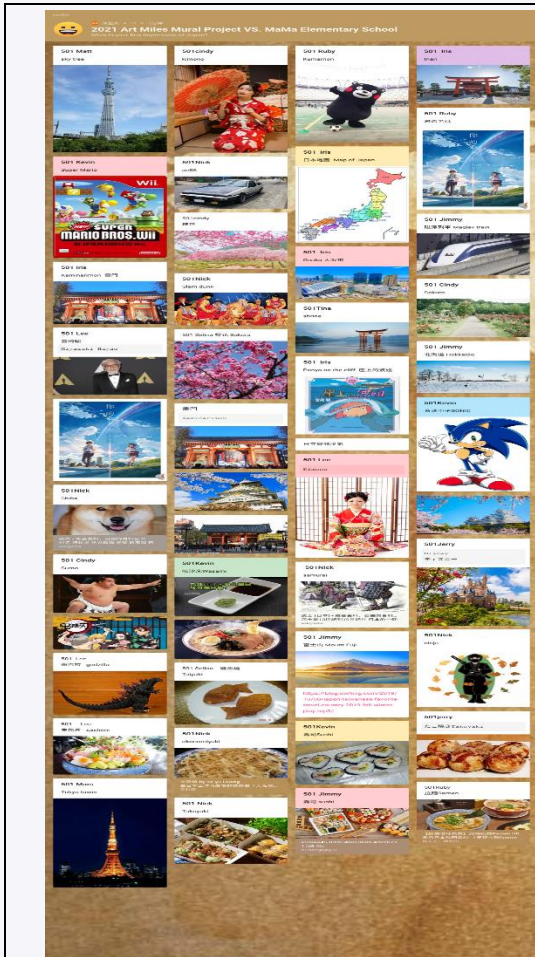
2021 Art Miles Mural Project VS. MaMa Elementary School

501 Matt
sky tree

501 Kevin
Super Mario

501 Iris
Kaminarimon 雷門

501 Leo
宮崎駿
Miyazaki Hayao

501 Nick
Shiba

501 Cindy
Sumo

501 Leo
哥吉拉 godzilla

501 Leo
生魚片 sashimi

501 Mian
Tokyo tower

501 cindy
kimono

501 Nick
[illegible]

501 cindy
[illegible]

501 Nick
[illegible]

501 Debra 櫻花 Sakura

雷門

501 Kevin
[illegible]

501 Arlen
Taiyaki

501 Nick
okonomiyaki

501 Nick
Takoyaki

501 Ruby
Kumamon

501 Iris
日本地圖 Map of Japan

501 Iris
Osaka 大阪

501 Tina
shrine

501 Iris
Ponyo on the cliff 崖上的波妞

501 Leo
Kimono

501 Nick
samurai

501 Jimmy
富士山 Mount Fuji

501 Kevin
壽司 sushi

501 Jimmy
壽司 sushi

501 Iris
torii

501 Ruby
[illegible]

501 Jimmy
磁浮列車 maglev train

501 Cindy
Kamakura

501 Jimmy
北海道 Hokkaido

501 Kevin
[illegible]

501 Jerry
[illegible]

501 Nick
ninja

501 Jerry
たこ焼き Takoyaki

501 Ruby
拉麵 ramen